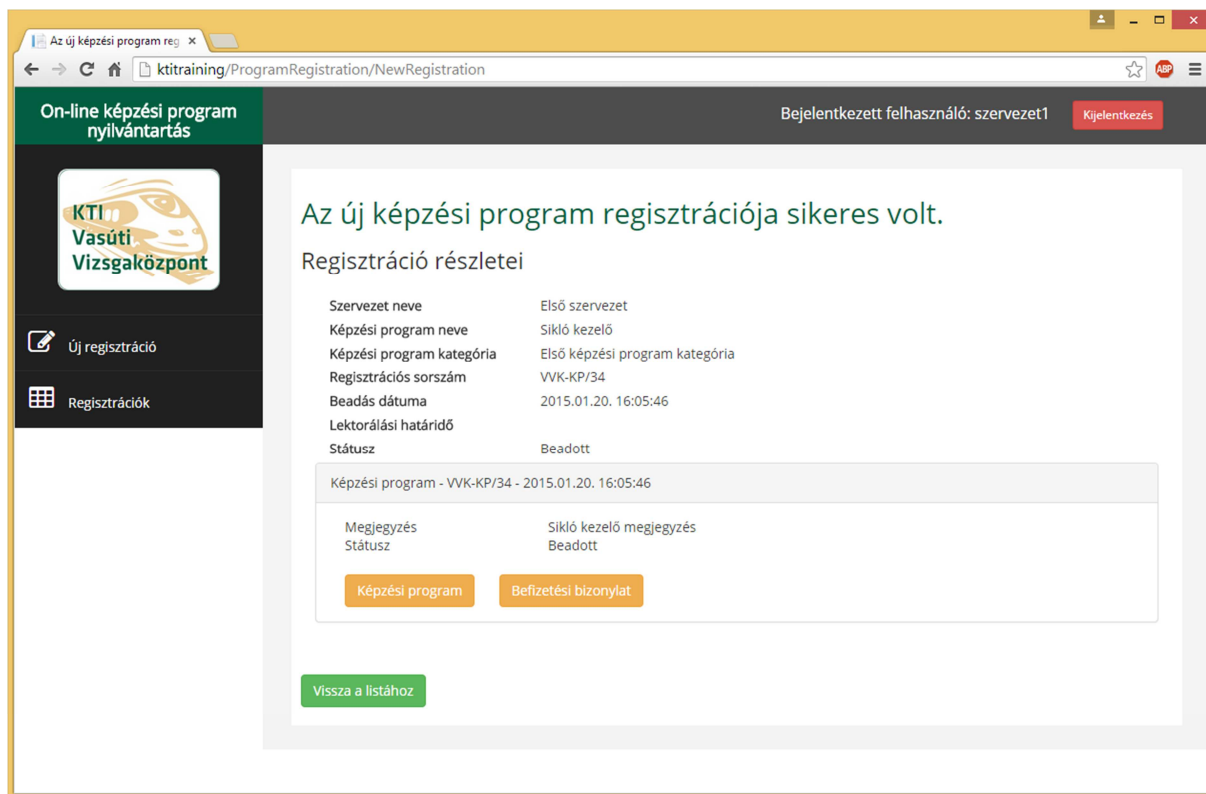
Az új képzési program reg ×

ktitraining/ProgramRegistration/NewRegistration

ABP

On-line képzési program nyilvántartás

Bejelentkezett felhasználó: szervezet1

Kijelentkezés

KTI Vasúti Vizsgaközpont

Új regisztráció

Regisztrációk

Az új képzési program regisztrációja sikeres volt.

Regisztráció részletei

| | |
|---|---|
| Szervezet neve | Első szervezet |
| Képzési program neve | Sikló kezelő |
| Képzési program kategória | Első képzési program kategória |
| Regisztrációs sorszám | VVK-KP/34 |
| Beadás dátuma | 2015.01.20. 16:05:46 |
| Lektorálási határidő | |
| Státusz | Beadott |

Képzési program - VVK-KP/34 - 2015.01.20. 16:05:46

| | |
|---|---|
| Megjegyzés | Sikló kezelő megjegyzés |
| Státusz | Beadott |

Képzési program

Befizetési bizonylat

Vissza a listához